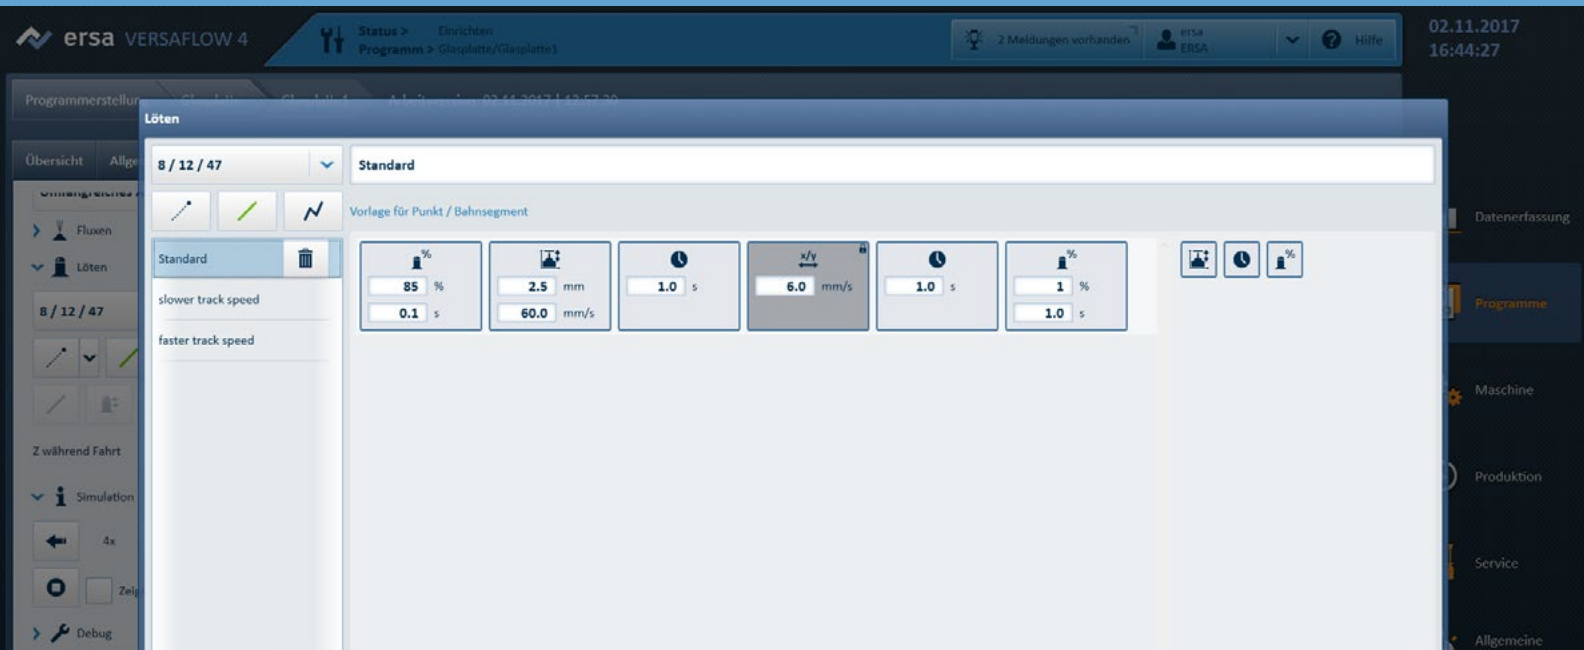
ersa VERSAFLOW 4

Status > Einrichten
Programm > Glasplatte/Glasplatte1

2 Meldungen vorhanden

ersa
ERSA

Hilfe

02.11.2017
16:44:27

Programmerstellung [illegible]

Übersicht Allge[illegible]

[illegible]

Fluxen

Löten

8 / 12 / 47

Z während Fahrt

Simulation

4x

Zei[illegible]

Debug

Löten

8 / 12 / 47

Standard

Vorlage für Punkt / Bahnsegment

Standard

slower track speed

faster track speed

%
85 %
0.1 s

2.5 mm
60.0 mm/s

1.0 s

x/y
6.0 mm/s

1.0 s

%
1 %
1.0 s

Datenerfassung

Programme

Maschine

Produktion

Service

Allgemeine